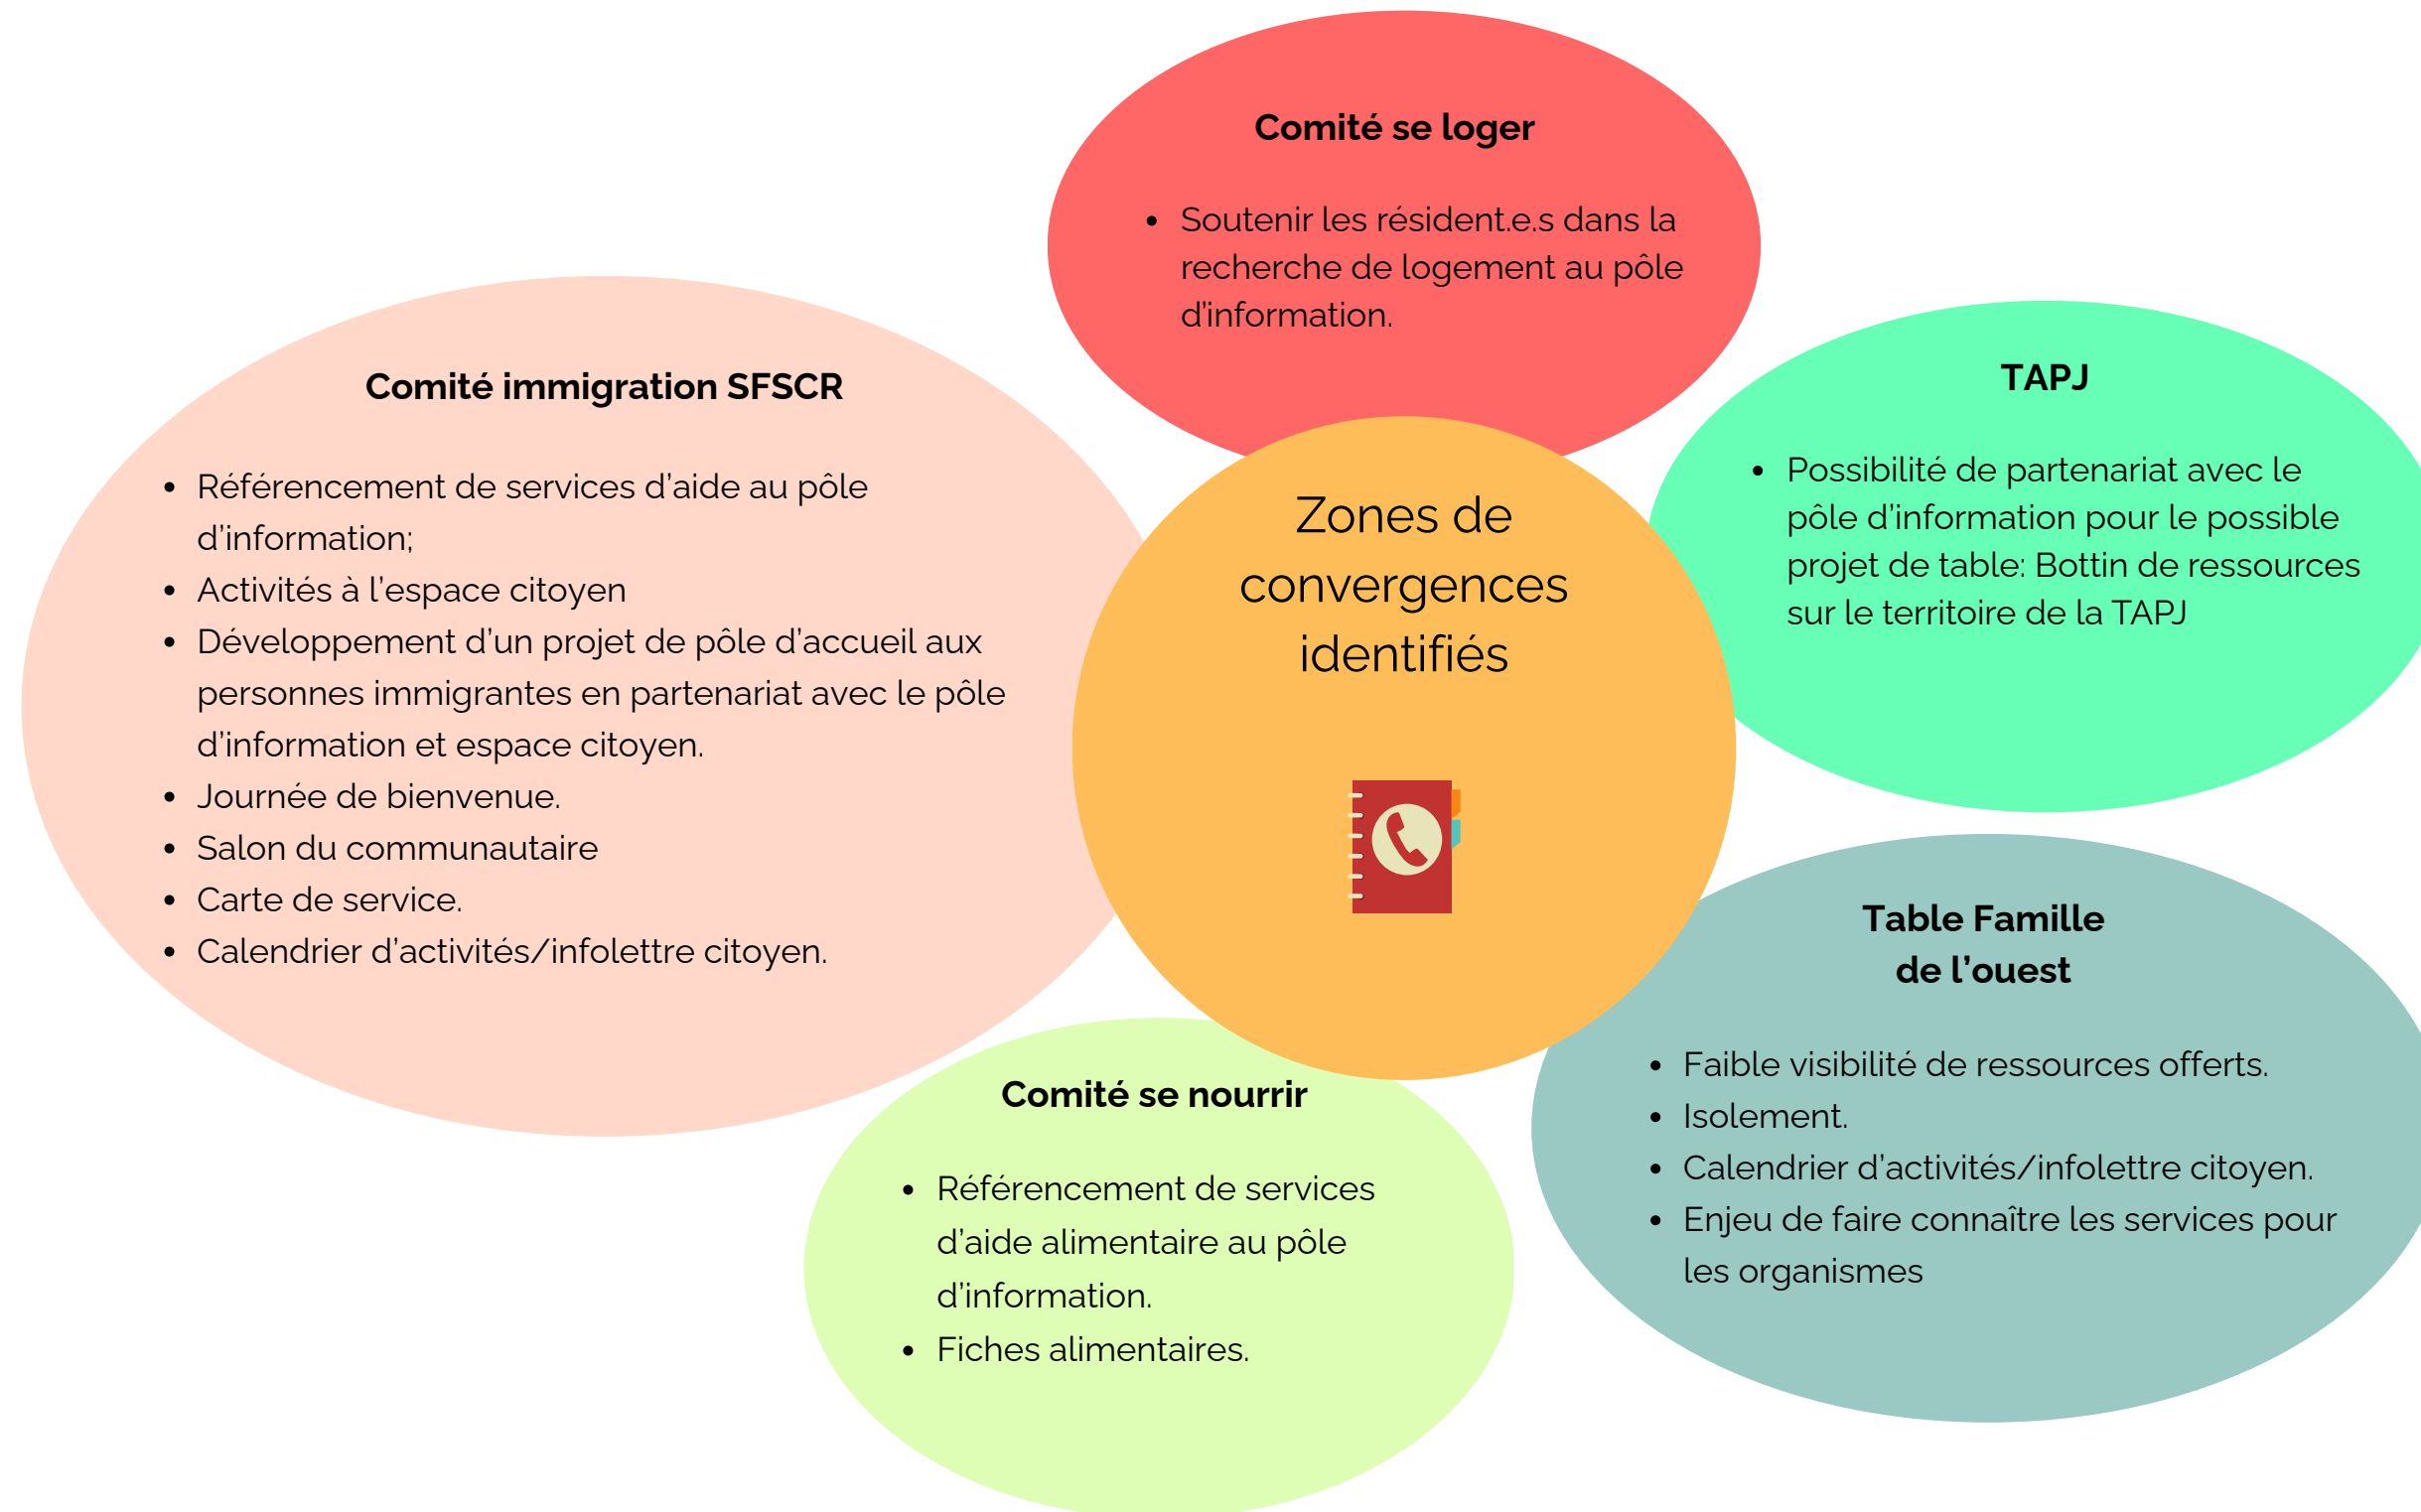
Comité se loger

- Soutenir les résident.e.s dans la recherche de logement au pôle d'information.

Comité immigration SFSCR

- Référencement de services d'aide au pôle d'information;
- Activités à l'espace citoyen
- Développement d'un projet de pôle d'accueil aux personnes immigrantes en partenariat avec le pôle d'information et espace citoyen.
- Journée de bienvenue.
- Salon du communautaire
- Carte de service.
- Calendrier d'activités/infolettre citoyen.

Zones de convergences identifiés

TAPJ

- Possibilité de partenariat avec le pôle d'information pour le possible projet de table: Bottin de ressources sur le territoire de la TAPJ

Table Famille de l'ouest

- Faible visibilité de ressources offerts.
- Isolement.
- Calendrier d'activités/infolettre citoyen.
- Enjeu de faire connaître les services pour les organismes

Comité se nourrir

- Référencement de services d'aide alimentaire au pôle d'information.
- Fiches alimentaires.